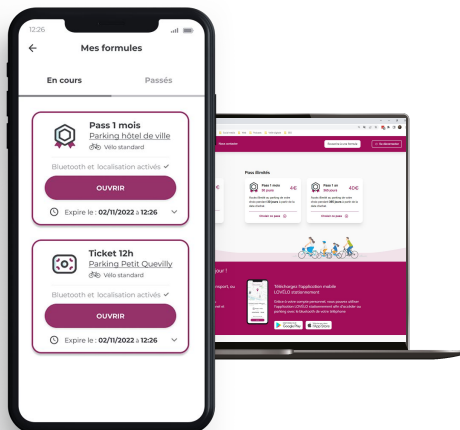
12:26

Mes formules

En cours

Passés

Pass 1 mois
Parking hôtel de ville
Vélo standard

Bluetooth et localisation activés ✓

OUVRIR

Expire le : 02/11/2022 à 12:26

Ticket 12h
Parking Petit Quevilly
Vélo standard

Bluetooth et localisation activés ✓

OUVRIR

Expire le : 02/11/2022 à 12:26

Pass illimités

Pass 1 mois
4€

Pass 1 an
40€

Choisir ce pass

Choisir ce pass

Téléchargez l'application mobile LOVÉLO stationnement

Google Play

App Store

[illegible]